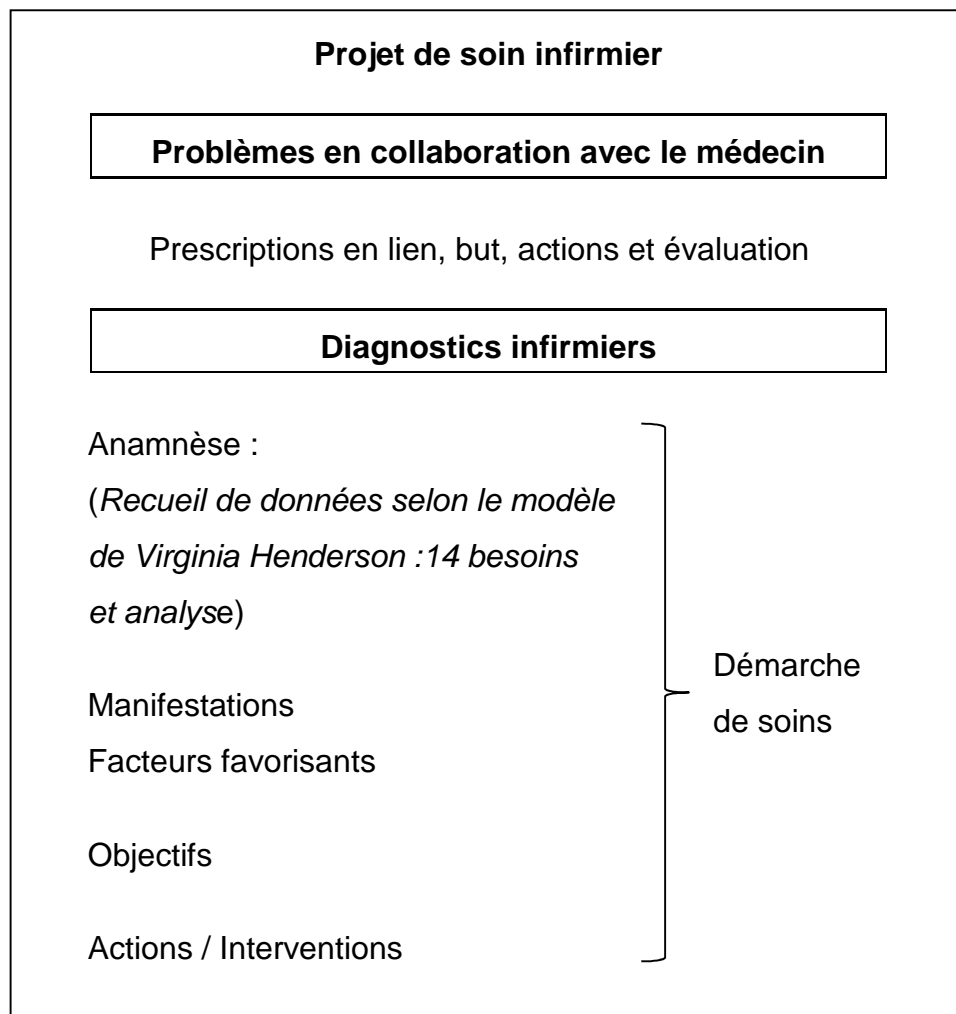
**Projet de soin infirmier**

**Problèmes en collaboration avec le médecin**

Prescriptions en lien, but, actions et évaluation

**Diagnostics infirmiers**

Anamnèse :
(*Recueil de données selon le modèle de Virginia Henderson :14 besoins et analyse*)

Manifestations
Facteurs favorisants

Objectifs

Actions / Interventions

Démarche de soins